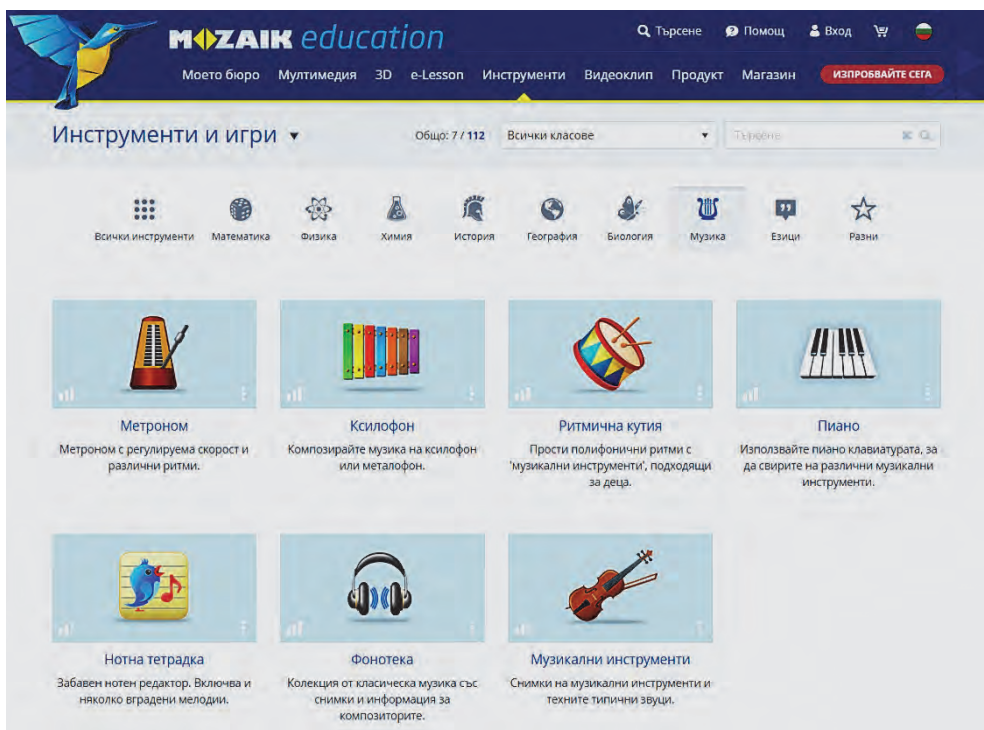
MOZAIK education

Търсене Помощ Вход

Моето бюро Мултимедия 3D e-Lesson Инструменти Видеоклип Продукт Магазин ИЗПРОБВАЙТЕ СЕГА

Инструменти и игри ▾

Общо: 7 / 112 Всички класове

Търсене

Всички инструменти Математика Физика Химия История География Биология Музика Езици Разни

Метроном
Метроном с регулируема скорост и различни ритми.

Ксилофон
Композирайте музика на ксилофон или металофон.

Ритмична кутия
Прости полифонични ритми с 'музикални инструменти', подходящи за деца.

Пиано
Използвайте пиано клавиатурата, за да свирите на различни музикални инструменти.

Нотна тетрадка
Забавен нотен редактор. Включва и няколко вградени мелодии.

Фонотека
Колекция от класическа музика със снимки и информация за композиторите.

Музикални инструменти
Снимки на музикални инструменти и техните типични звуци.